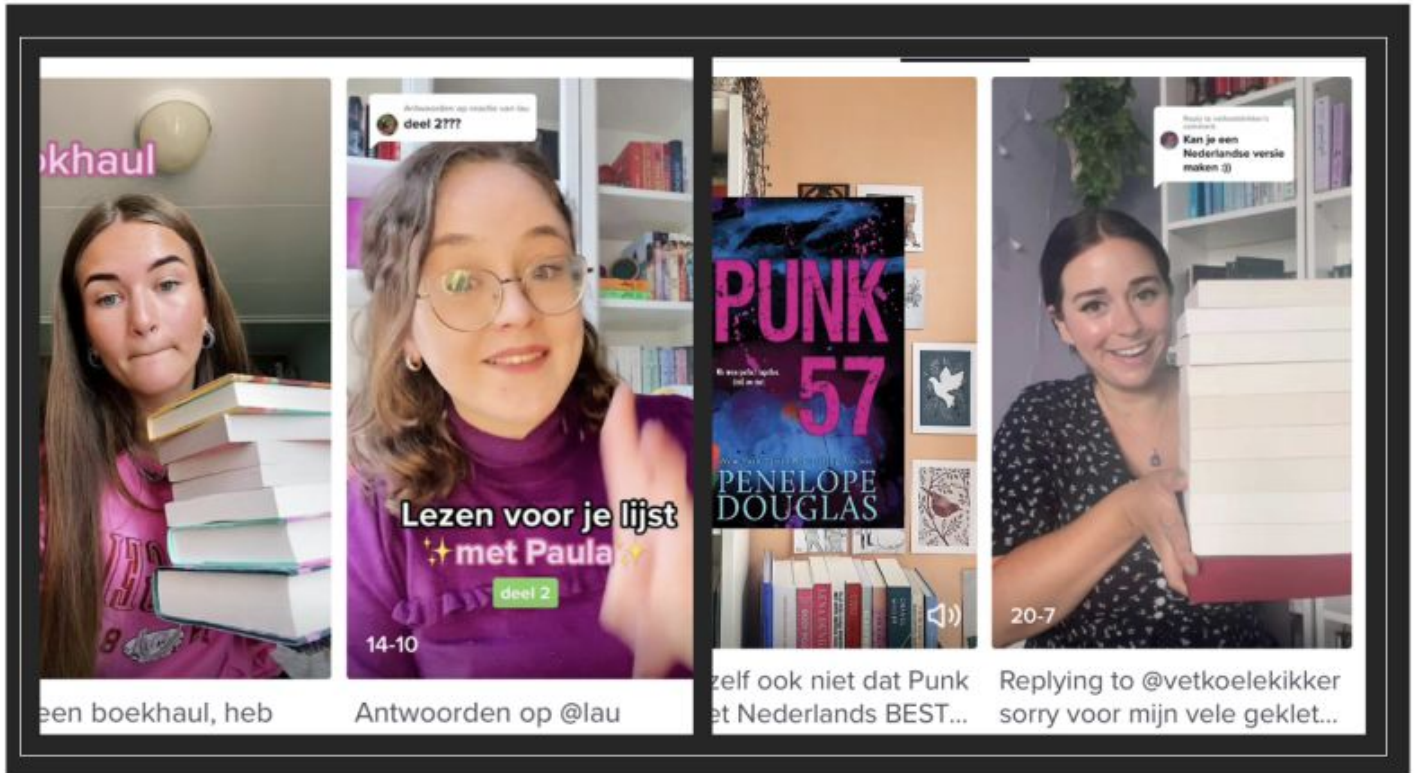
okhaul

een boekhaul, heb

Antwoorden op marlie van lau
deel 2???

Lezen voor je lijst
✨met Paula✨
deel 2

14-10

Antwoorden op @lau

PUNK 57
PENELOPE DOUGLAS

zelf ook niet dat Punk
t Nederlands BEST...

Reply to vetkoelekikker's comment
Kan je een Nederlandse versie maken :))

20-7

Replying to @vetkoelekikker
sorry voor mijn vele geklet...